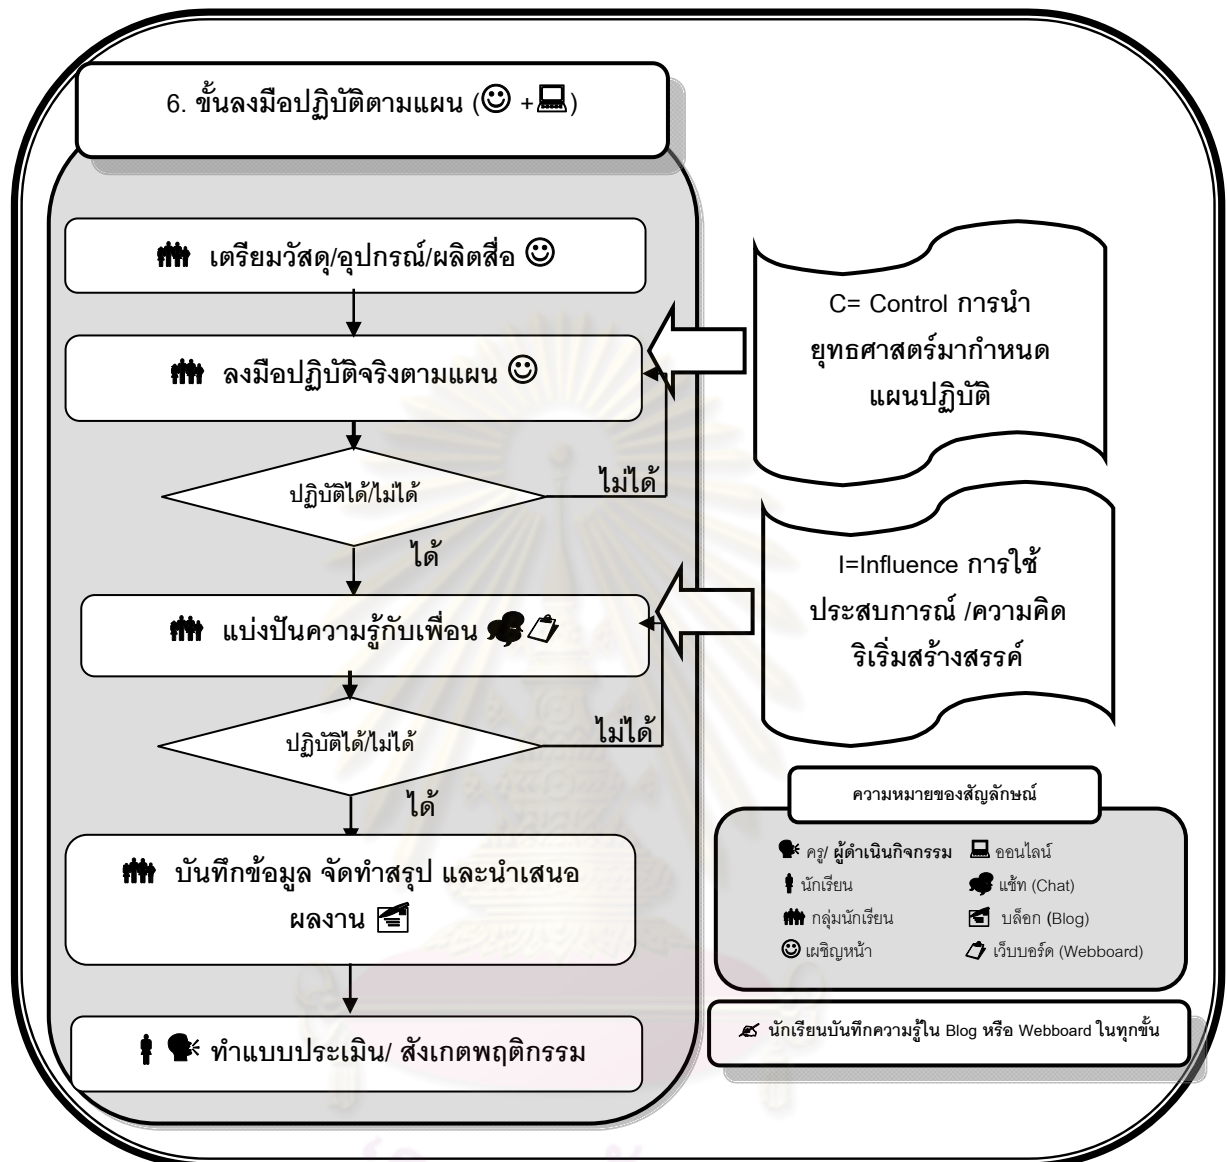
6. ขั้นลงมือปฏิบัติตามแผน (☺ + 💻)

เตรียมวัสดุ/อุปกรณ์/ผลิตสื่อ ☺

ลงมือปฏิบัติจริงตามแผน ☺

ปฏิบัติได้/ไม่ได้

ไม่ได้

ได้

แบ่งปันความรู้กับเพื่อน

ปฏิบัติได้/ไม่ได้

ไม่ได้

ได้

บันทึกข้อมูล จัดทำสรุป และนำเสนอผลงาน

ทำแบบประเมิน/ สังเกตพฤติกรรม

C= Control การนำยุทธศาสตร์มากำหนดแผนปฏิบัติ

I=Influence การใช้ประสบการณ์ /ความคิดริเริ่มสร้างสรรค์

ความหมายของสัญลักษณ์

ครู/ ผู้ดำเนินกิจกรรม
ออนไลน์
นักเรียน
แช้ท (Chat)
กลุ่มนักเรียน
บล็อก (Blog)
☺ เผชิญหน้า
เว็บบอร์ด (Webboard)

นักเรียนบันทึกความรู้ใน Blog หรือ Webboard ในทุกขั้น